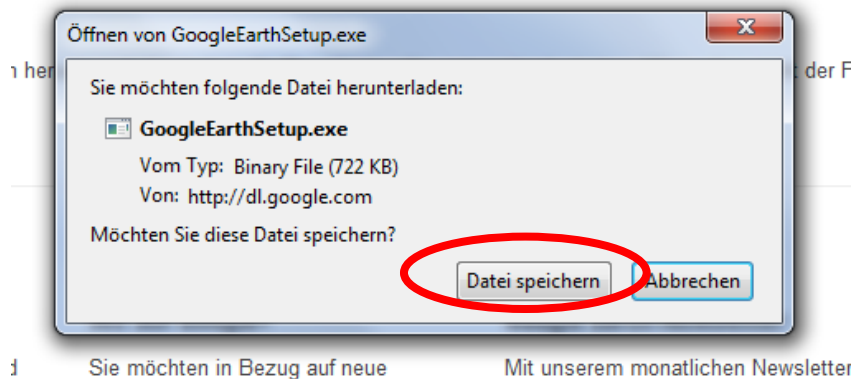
Öffnen von GoogleEarthSetup.exe

Sie möchten folgende Datei herunterladen:

GoogleEarthSetup.exe

Vom Typ: Binary File (722 KB)

Von: http://dl.google.com

Möchten Sie diese Datei speichern?

Datei speichern

Abbrechen

n her

t der F

d

Sie möchten in Bezug auf neue

Mit unserem monatlichen Newsletter